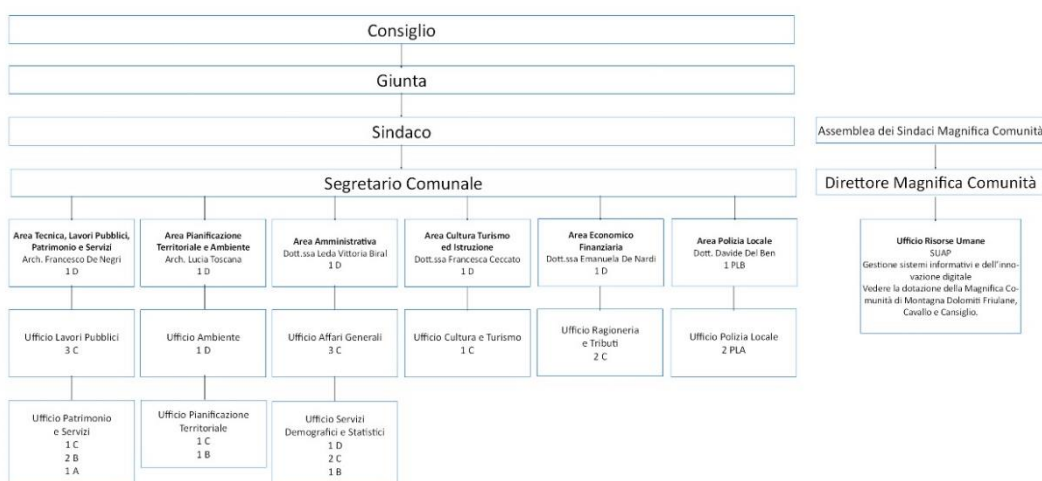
Consiglio

Giunta

Sindaco

Assemblea dei Sindaci Magnifica Comunità

Segretario Comunale

Direttore Magnifica Comunità

Area Tecnica, Lavori Pubblici, Patrimonio e Servizi
Arch. Francesco De Negri
1 D

Area Pianificazione Territoriale e Ambiente
Arch. Lucia Toscana
1 D

Area Amministrativa
Dott.ssa Leda Vittoria Biral
1 D

Area Cultura Turismo ed Istruzione
Dott.ssa Francesca Ceccato
1 D

Area Economico Finanziaria
Dott.ssa Emanuela De Nardi
1 D

Area Polizia Locale
Dott. Davide Del Ben
1 PLB

Ufficio Risorse Umane
SUAP
Gestione sistemi informativi e dell'innovazione digitale
Vedere la dotazione della Magnifica Comunità di Montagna Dolomiti Friulane, Cavallo e Cansiglio.

Ufficio Lavori Pubblici
3 C

Ufficio Ambiente
1 D

Ufficio Affari Generali
3 C

Ufficio Cultura e Turismo
1 C

Ufficio Ragioneria e Tributi
2 C

Ufficio Polizia Locale
2 PLA

Ufficio Patrimonio e Servizi
1 C
2 B
1 A

Ufficio Pianificazione Territoriale
1 C
1 B

Ufficio Servizi Demografici e Statistici
1 D
2 C
1 B